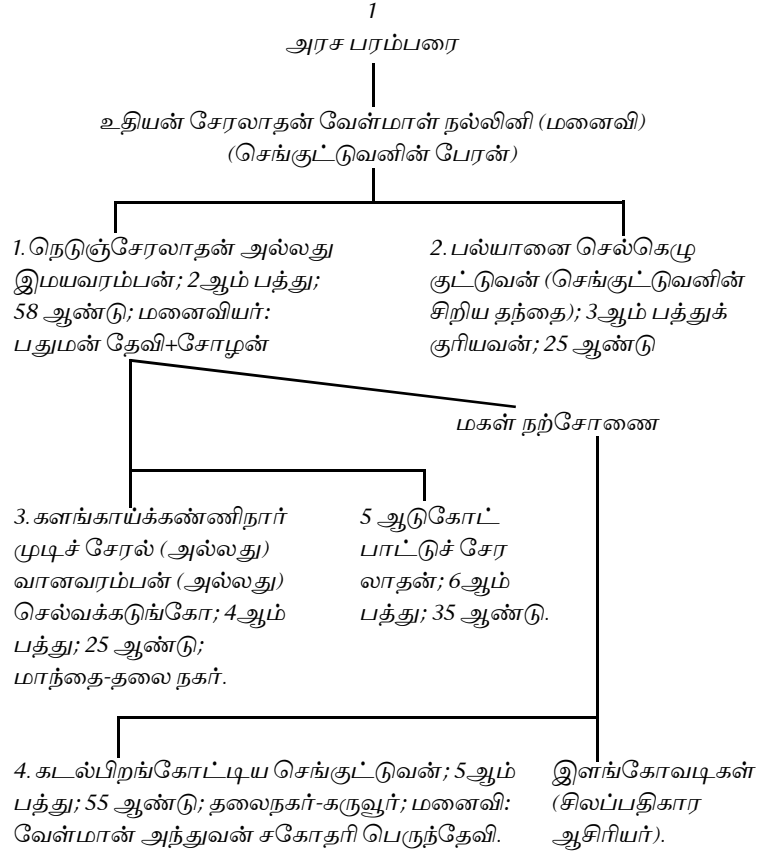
1
அரச பரம்பரை

உதியன் சேரலாதன் வேள்மாள் நல்லினி (மனைவி)
(செங்குட்டுவனின் பேரன்)

1. நெடுஞ்சேரலாதன் அல்லது இமயவரம்பன்; 2ஆம் பத்து; 58 ஆண்டு; மனைவியர்: பதுமன் தேவி+சோழன்

2. பல்யானை செல்கெழு குட்டுவன் (செங்குட்டுவனின் சிறிய தந்தை); 3ஆம் பத்துக் குரியவன்; 25 ஆண்டு

மகள் நற்சோணை

3. களங்காய்க்கண்ணிநார் முடிச் சேரல் (அல்லது) வானவரம்பன் (அல்லது) செல்வக்கடுங்கோ; 4ஆம் பத்து; 25 ஆண்டு; மாந்தை-தலை நகர்.

5 ஆடுகோட் பாட்டுச் சேர லாதன்; 6ஆம் பத்து; 35 ஆண்டு.

4. கடல்பிறங்கோட்டிய செங்குட்டுவன்; 5ஆம் பத்து; 55 ஆண்டு; தலைநகர்-கருவூர்; மனைவி: வேள்மான் அந்துவன் சகோதரி பெருந்தேவி.

இளங்கோவடிகள் (சிலப்பதிகார ஆசிரியர்).